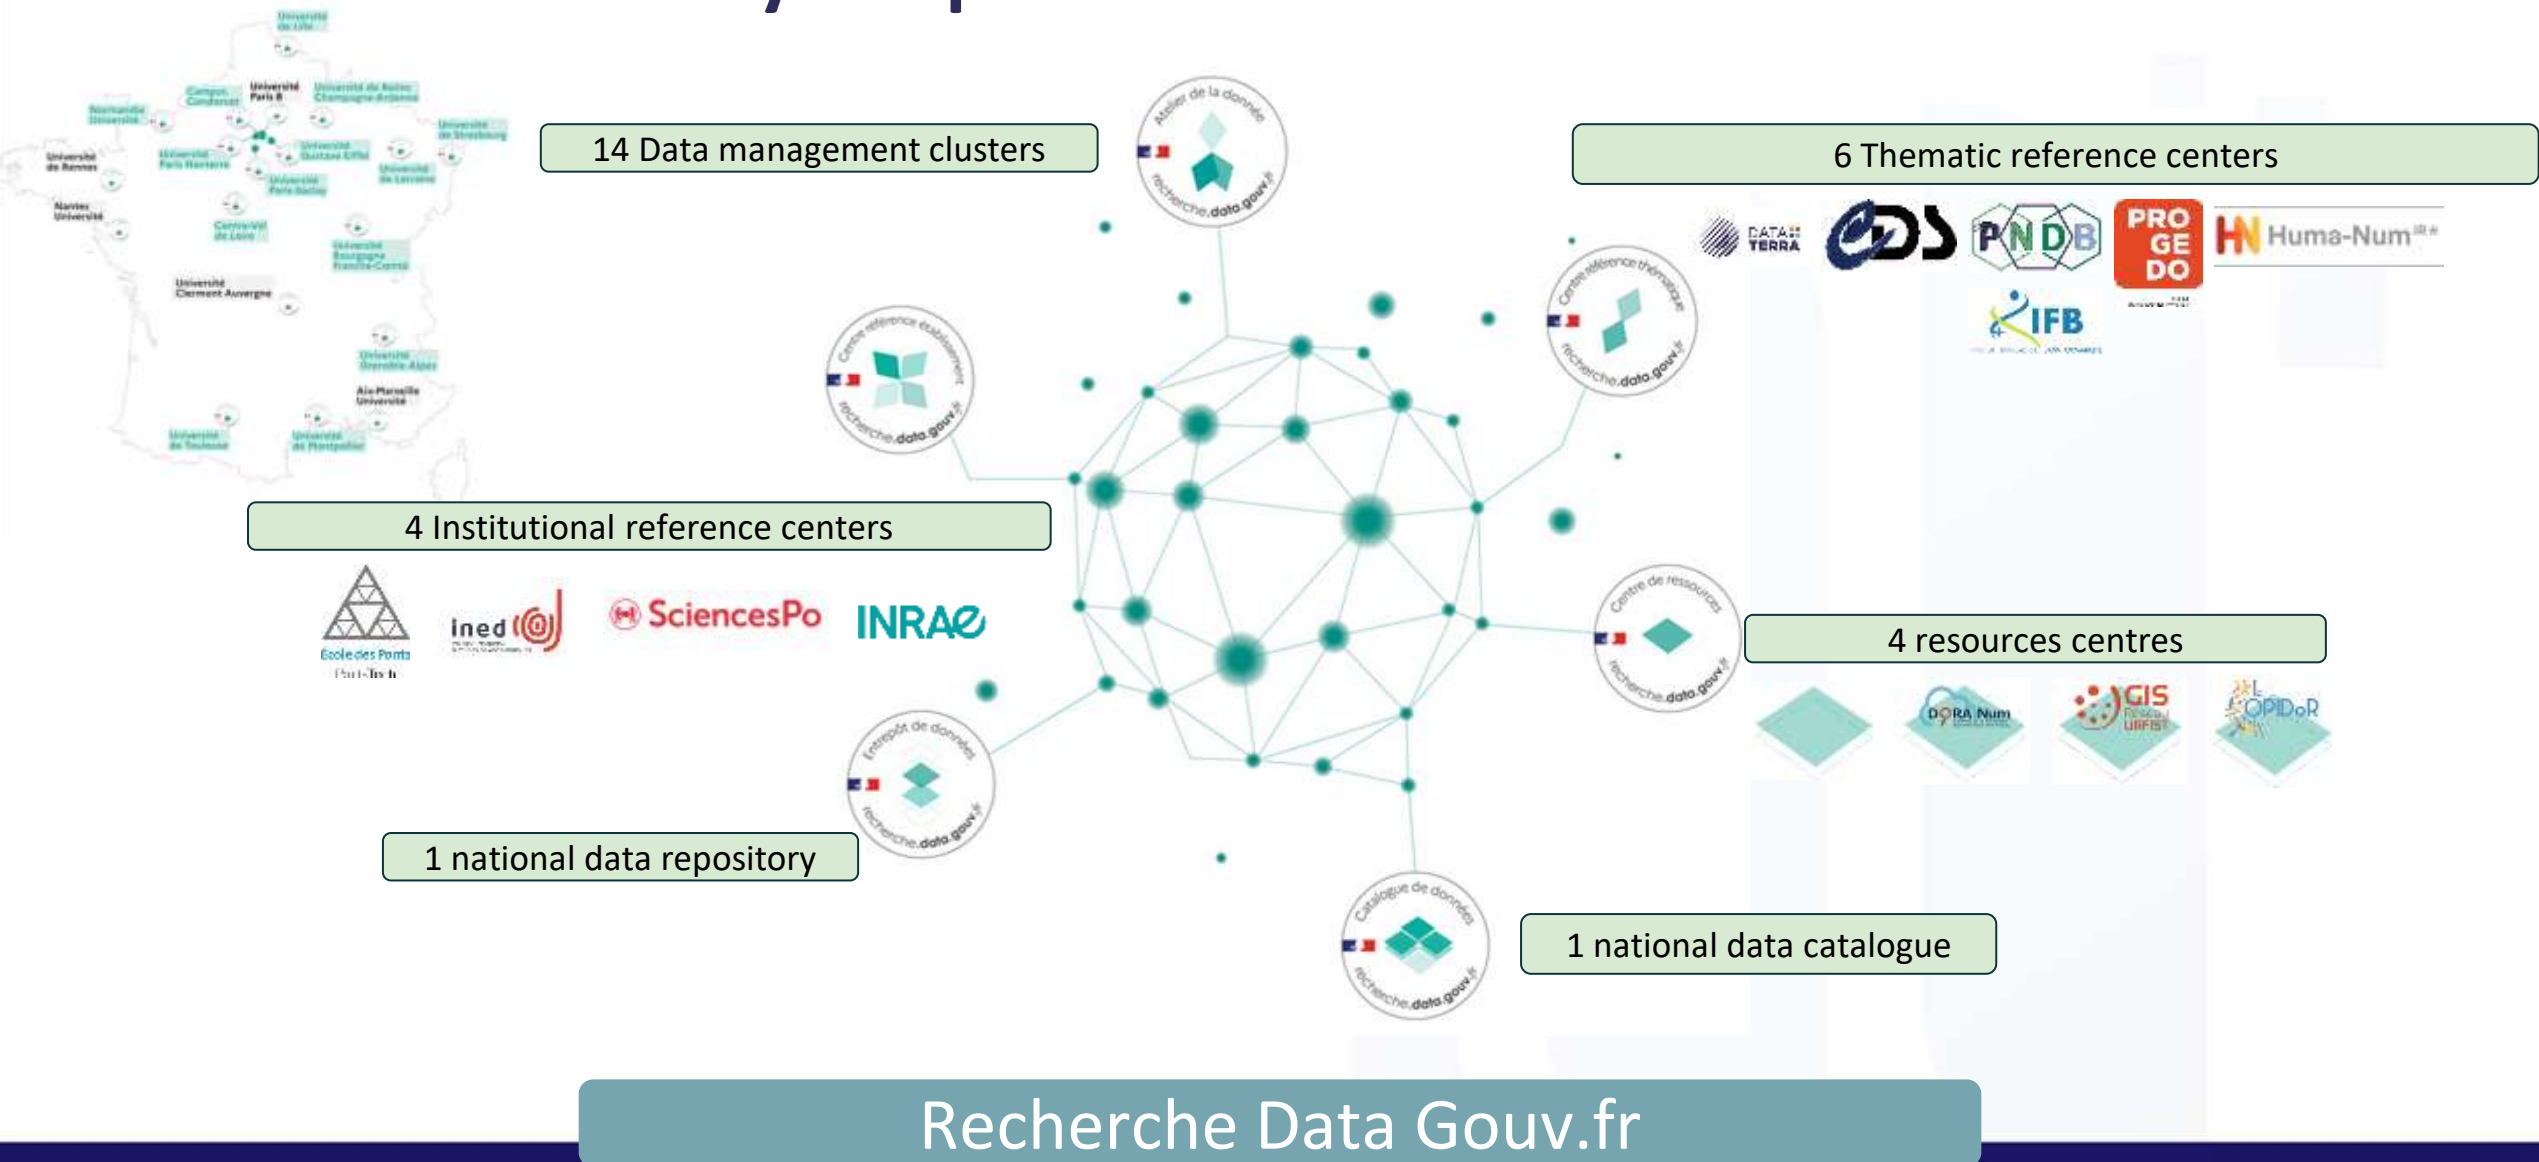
Université de Lille

Normandie Université

Campus Condorcet

Université Paris 8

Université de Reims Champagne-Ardenne

Université de Strasbourg

Université de Rennes

Université Paris Nanterre

Université Gustave Eiffel

Université de Lorraine

Université Paris-Saclay

Nantes Université

Centre-Val de Loire

Université Bourgogne Franche-Comté

Université Clermont Auvergne

Université Grenoble Alpes

Aix-Marseille Université

Université de Toulouse

Université de Montpellier

14 Data management clusters

Atelier de la donnée recherche.data.gouv.fr

6 Thematic reference centers

DATA TERRA

CDS

PNDB

PRO GE DO

Huma-Num

IFB

Centre référence thématique recherche.data.gouv.fr

Centre référence établissement recherche.data.gouv.fr

4 Institutional reference centers

Ecole des Ponts ParisTech

ined

SciencesPo

INRAE

Centre de ressources recherche.data.gouv.fr

4 resources centres

DORA Num

GIS Réseau URFIST

OPIDoR

Entrepôt de données recherche.data.gouv.fr

1 national data repository

Catalogue de données recherche.data.gouv.fr

1 national data catalogue

Recherche Data Gouv.fr